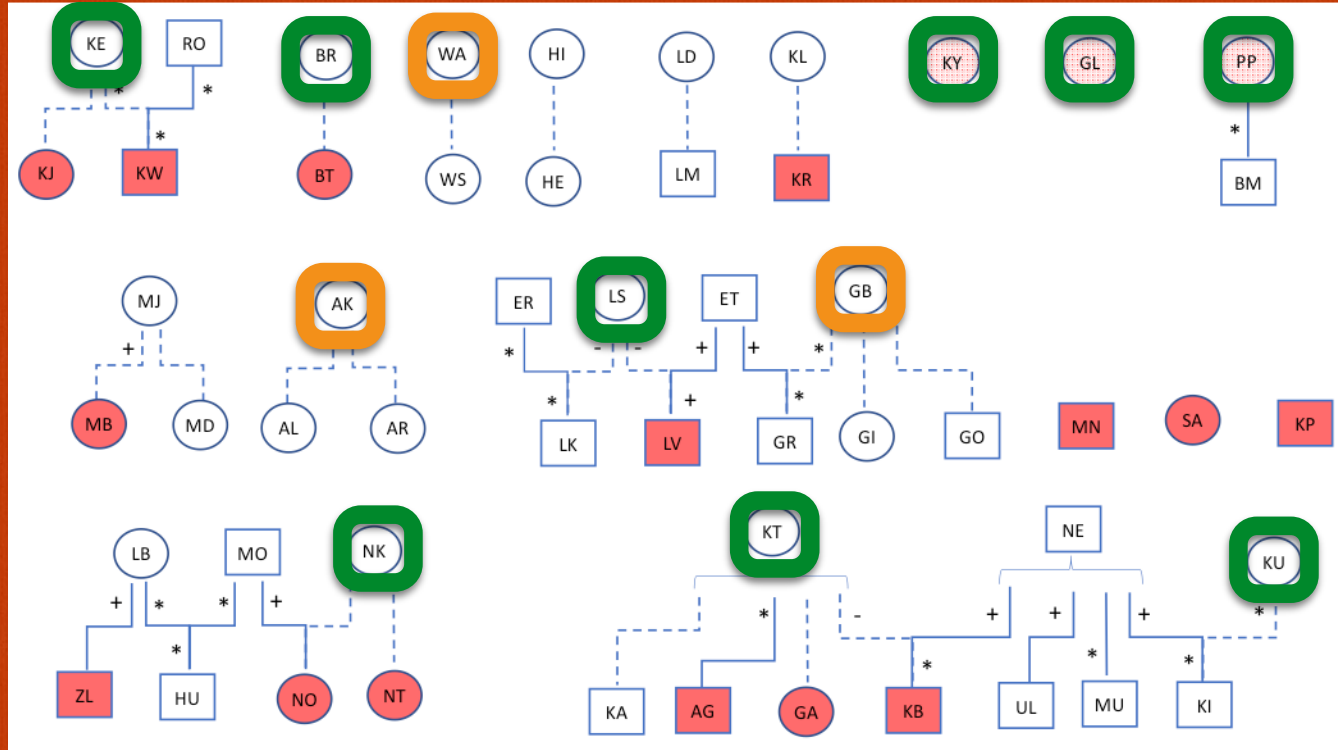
KE RO
* *
*
KJ KW

BR
BT

WA
WS

HI
HE

LD
LM

KL
KR

KY

GL

PP
*
BM

MJ
+
MB MD

AK
AL AR

ER LS ET GB
* - - + + *
* + *
LK LV GR GI GO

MN SA KP

LB MO NK
+ * * +
*
ZL HU NO NT

KT
* -
KA AG GA

NE
+ + +
* *
KB UL MU KI

KU
*
*